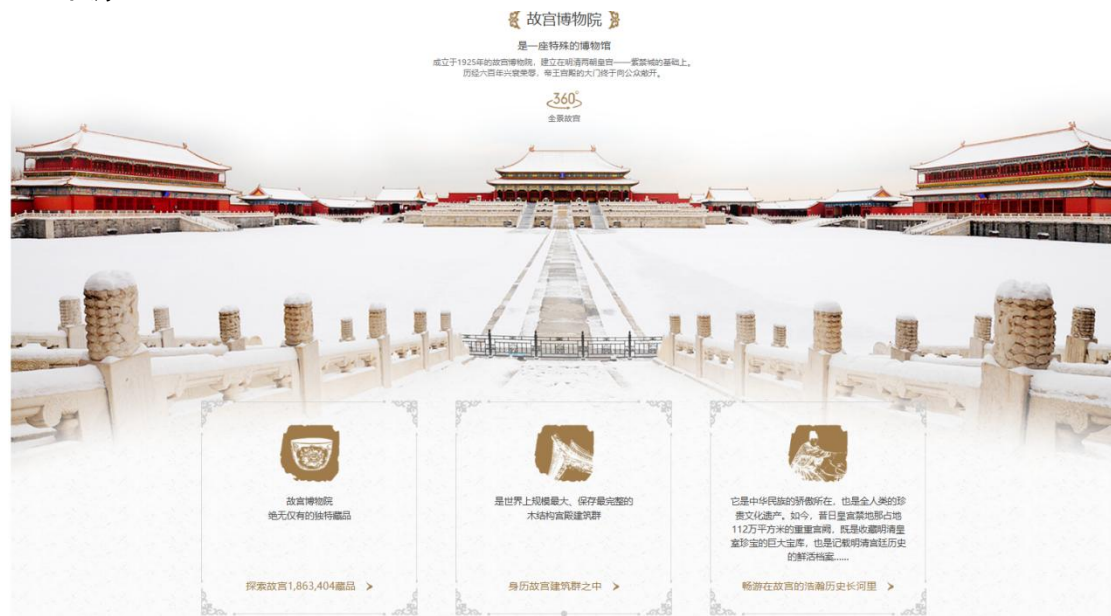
故宫博物院

是一座特殊的博物馆

成立于1925年的故宫博物院，建立在明清两朝皇宫——紫禁城的基础上。历经六百年兴衰荣辱，帝王宫殿的大门终于向公众敞开。

360°

全景故宫

故宫博物院
绝无仅有的独特藏品

探索故宫1,863,404藏品 >

是世界上规模最大、保存最完整的木结构宫殿建筑群

身历故宫建筑群之中 >

它是中华民族的骄傲所在，也是全人类的珍贵文化遗产。如今，昔日皇宫禁地那占地112万平方米的重重宫阙，既是收藏明清皇室珍宝的巨大宝库，也是记载明清宫廷历史的鲜活档案......

畅游在故宫的浩瀚历史长河里 >